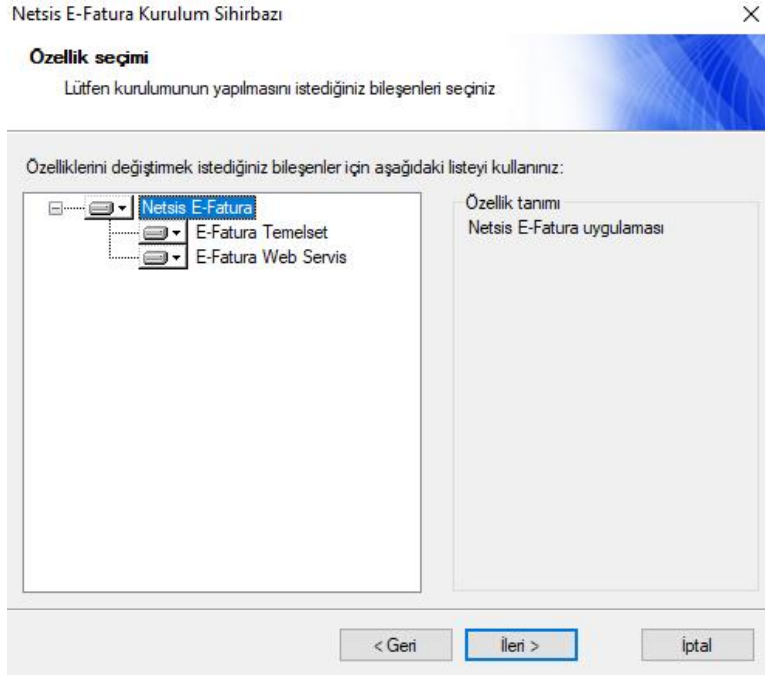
Netsis E-Fatura Kurulum Sihirbazı

×

Özellik seçimi

Lütfen kurulumunun yapılmasını istediğiniz bileşenleri seçiniz

Özelliklerini değiştirmek istediğiniz bileşenler için aşağıdaki listeyi kullanınız:

Netsis E-Fatura
E-Fatura Temelset
E-Fatura Web Servis

Özellik tanımı
Netsis E-Fatura uygulaması

< Geri

İleri >

İptal